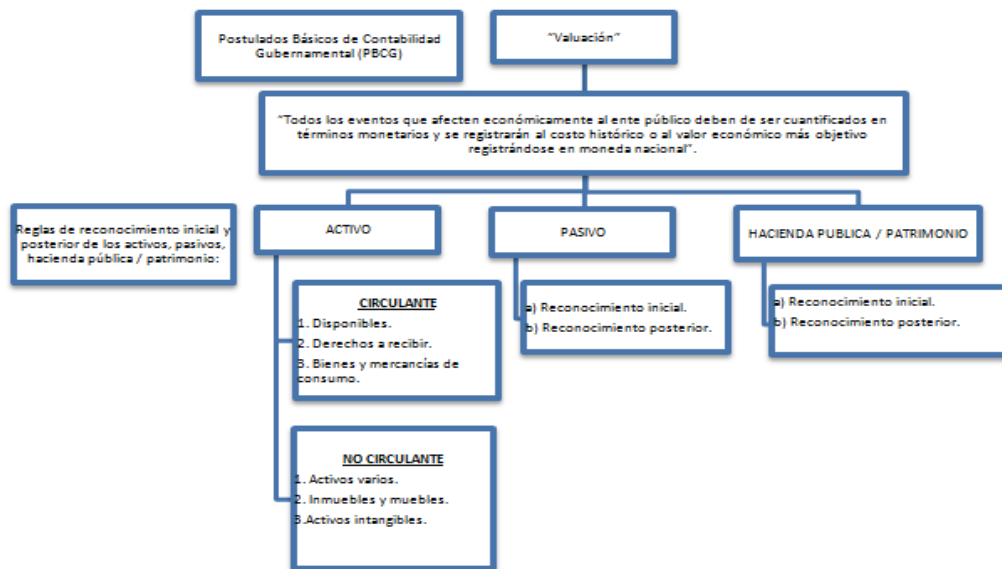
Postulados Básicos de Contabilidad Gubernamental (PBCG)

"Valuación"

"Todos los eventos que afecten económicamente al ente público deben de ser cuantificados en términos monetarios y se registrarán al costo histórico o al valor económico más objetivo registrándose en moneda nacional".

Reglas de reconocimiento inicial y posterior de los activos, pasivos, hacienda pública / patrimonio:

ACTIVO

CIRCULANTE
1. Disponibles.
2. Derechos a recibir.
3. Bienes y mercancías de consumo.

NO CIRCULANTE
1. Activos varios.
2. Inmuebles y muebles.
3.Activos intangibles.

PASIVO

a) Reconocimiento inicial.
b) Reconocimiento posterior.

HACIENDA PUBLICA / PATRIMONIO

a) Reconocimiento inicial.
b) Reconocimiento posterior.